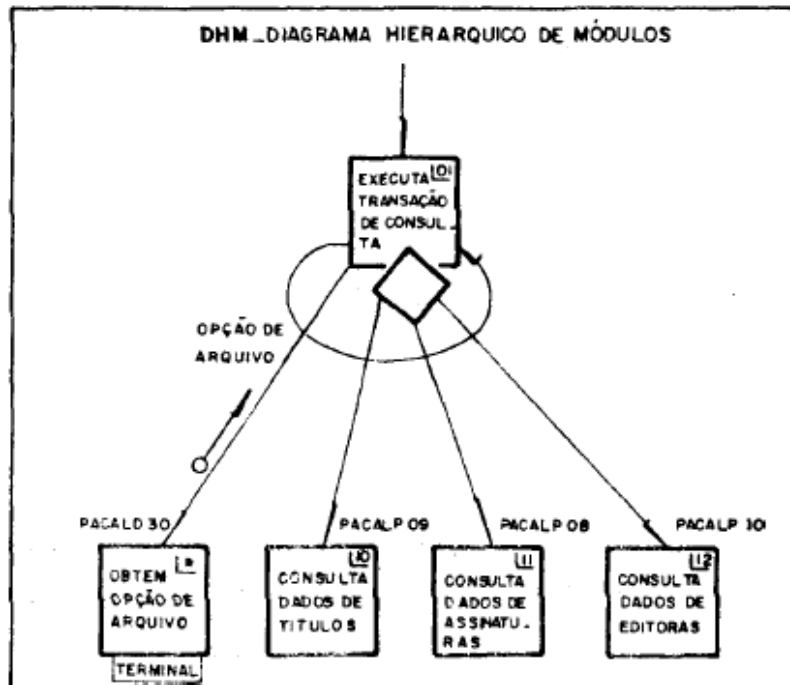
DHM_DIAGRAMA HIERARQUICO DE MÓDULOS

EXECUTA TRANSAÇÃO DE CONSULTA
101

OPÇÃO DE ARQUIVO

PACALD 30
PACALP 09
PACALP 08
PACALP 30

OBTEM OPÇÃO DE ARQUIVO
1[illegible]

TERMINAL

CONSULTA DADOS DE TITULOS
110

CONSULTA DADOS DE ASSINATURAS
111

CONSULTA DADOS DE EDITORAS
112